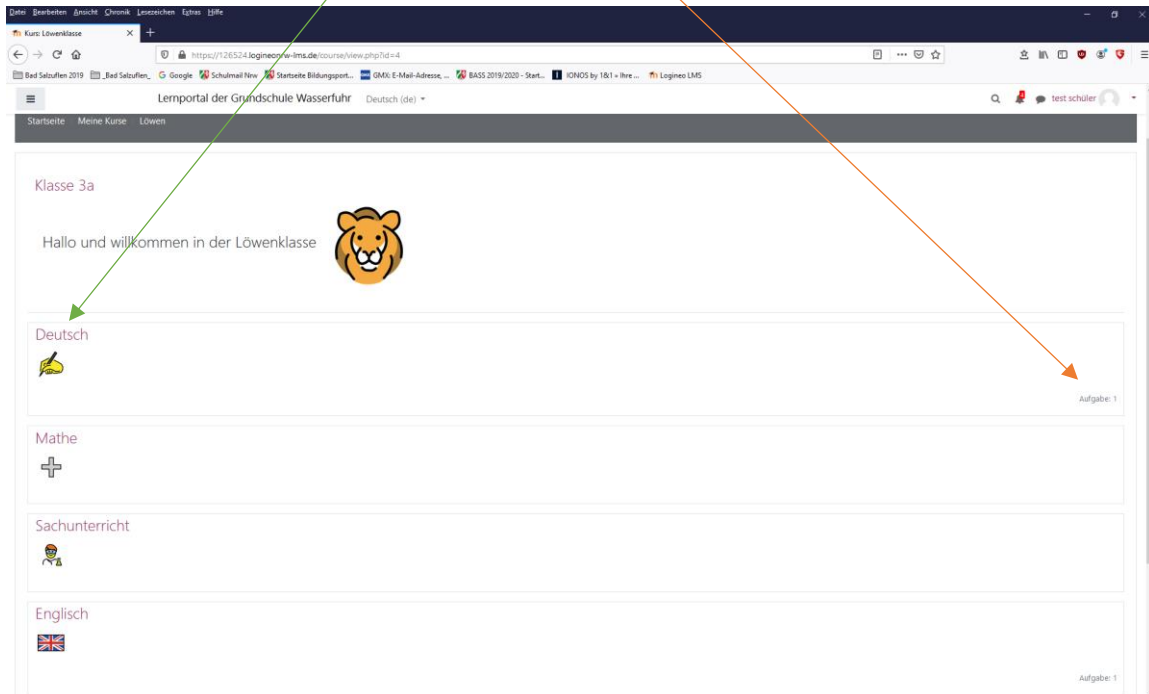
Datei Bearbeiten Ansicht Chronik Lesezeichen Extras Hilfe

Kurs: Löwenklasse

https://126524.logineonrw-lms.de/course/view.php?id=4

Bad Salzuflen 2019 _Bad Salzuflen_ Google Schulmail Nrw Startseite Bildungsport... GMX: E-Mail-Adresse, ... BASS 2019/2020 - Start... IONOS by 1&1 » Ihre ... Logineo LMS

Lernportal der Grundschule Wasserfuhr Deutsch (de)

test schüler

Startseite Meine Kurse Löwen

Klasse 3a

Hallo und willkommen in der Löwenklasse

Deutsch

Aufgabe: 1

Mathe

Sachunterricht

Englisch

Aufgabe: 1